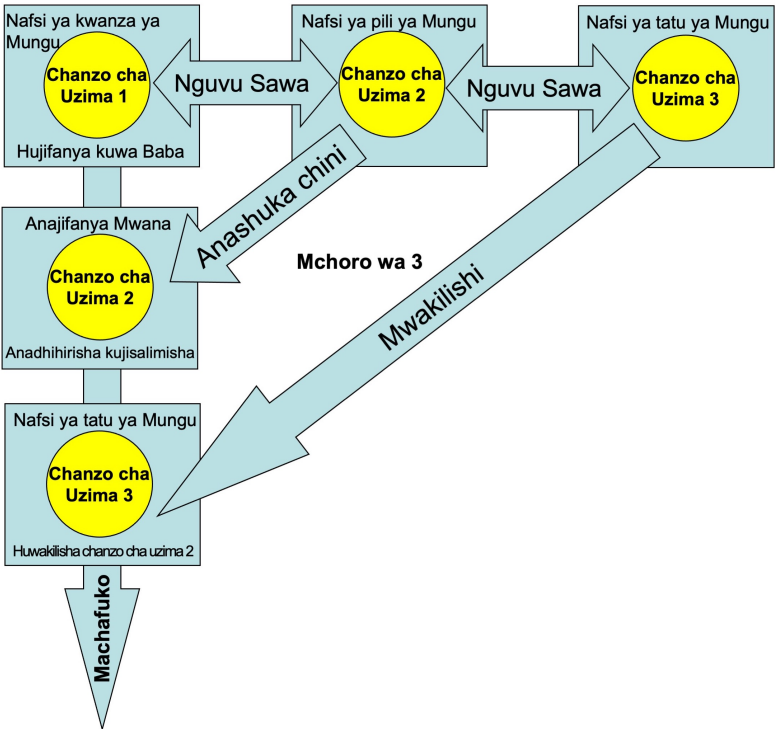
Nafsi ya kwanza ya Mungu

Chanzo cha Uzima 1

Hujifanya kuwa Baba

Nguvu Sawa

Nafsi ya pili ya Mungu

Chanzo cha Uzima 2

Nguvu Sawa

Nafsi ya tatu ya Mungu

Chanzo cha Uzima 3

Anashuka chini

Mchoro wa 3

Anajifanya Mwana

Chanzo cha Uzima 2

Anadhihirisha kujisalimisha

Mwakilishi

Nafsi ya tatu ya Mungu

Chanzo cha Uzima 3

Huwakilisha chanzo cha uzima 2

Machafuko